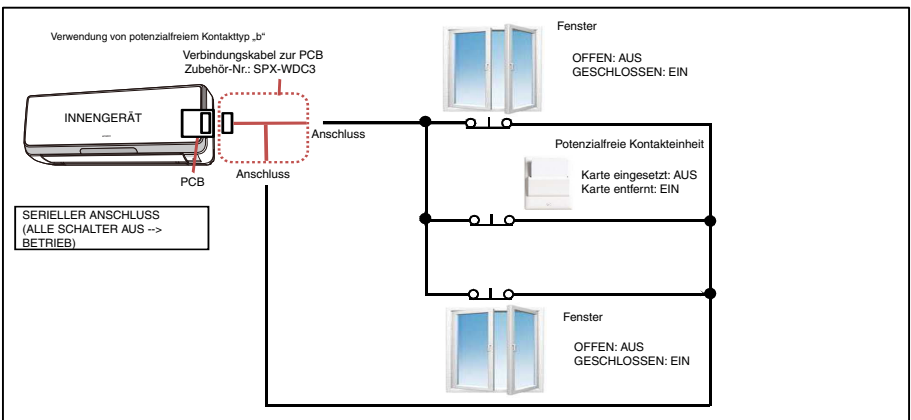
Verwendung von potenzialfreiem Kontakttyp „b“

Verbindungskabel zur PCB
Zubehör-Nr.: SPX-WDC3

INNENGERÄT

PCB

Anschluss

Anschluss

Fenster

OFFEN: AUS
GESCHLOSSEN: EIN

Potenzialfreie Kontakteinheit

Karte eingesetzt: AUS
Karte entfernt: EIN

SERIELLER ANSCHLUSS
(ALLE SCHALTER AUS -->
BETRIEB)

Fenster

OFFEN: AUS
GESCHLOSSEN: EIN